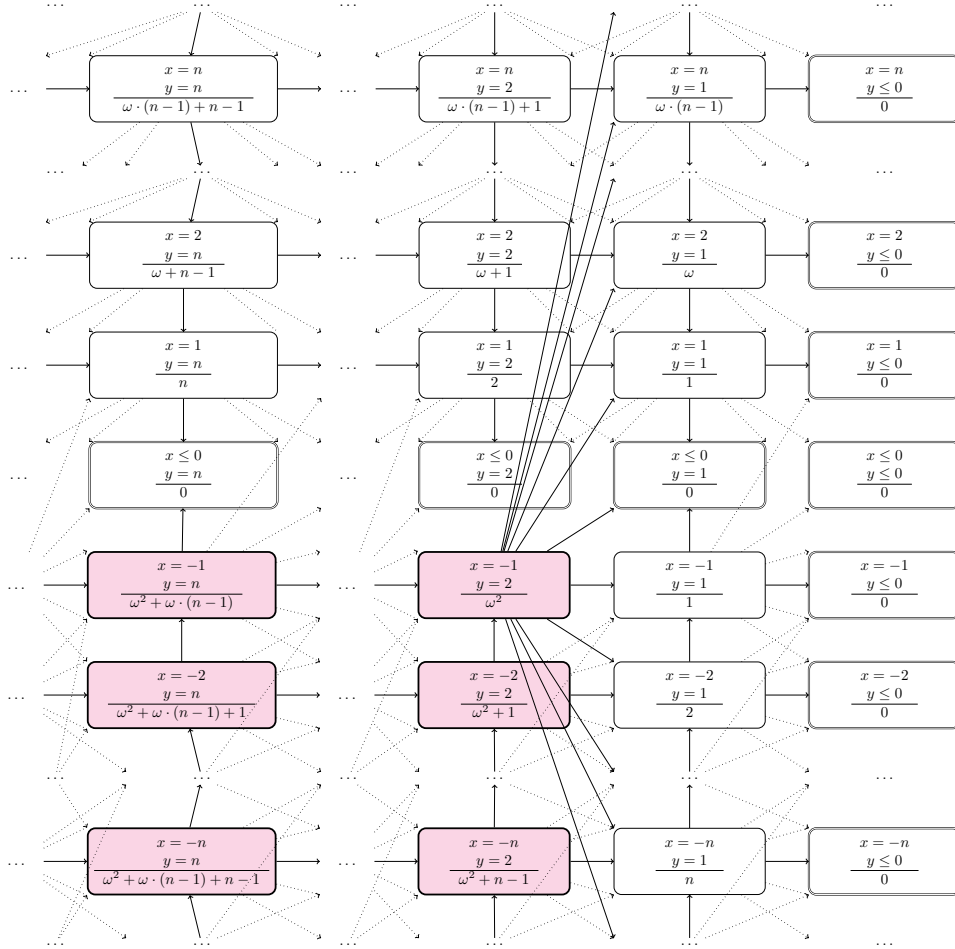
... ... ... ... ... ...

... $x=n$ $y=n$ $\omega\cdot(n-1)+n-1$ ... $x=n$ $y=2$ $\omega\cdot(n-1)+1$ $x=n$ $y=1$ $\omega\cdot(n-1)$ $x=n$ $y\leq 0$ $0$

... ... ... ...

... $x=2$ $y=n$ $\omega+n-1$ ... $x=2$ $y=2$ $\omega+1$ $x=2$ $y=1$ $\omega$ $x=2$ $y\leq 0$ $0$

... $x=1$ $y=n$ $n$ ... $x=1$ $y=2$ $2$ $x=1$ $y=1$ $1$ $x=1$ $y\leq 0$ $0$

... $x\leq 0$ $y=n$ $0$ ... $x\leq 0$ $y=2$ $0$ $x\leq 0$ $y=1$ $0$ $x\leq 0$ $y\leq 0$ $0$

... $x=-1$ $y=n$ $\omega^2+\omega\cdot(n-1)$ ... $x=-1$ $y=2$ $\omega^2$ $x=-1$ $y=1$ $1$ $x=-1$ $y\leq 0$ $0$

... $x=-2$ $y=n$ $\omega^2+\omega\cdot(n-1)+1$ ... $x=-2$ $y=2$ $\omega^2+1$ $x=-2$ $y=1$ $2$ $x=-2$ $y\leq 0$ $0$

... ... ... ...

... $x=-n$ $y=n$ $\omega^2+\omega\cdot(n-1)+n-1$ ... $x=-n$ $y=2$ $\omega^2+n-1$ $x=-n$ $y=1$ $n$ $x=-n$ $y\leq 0$ $0$

... ... ... ... ...